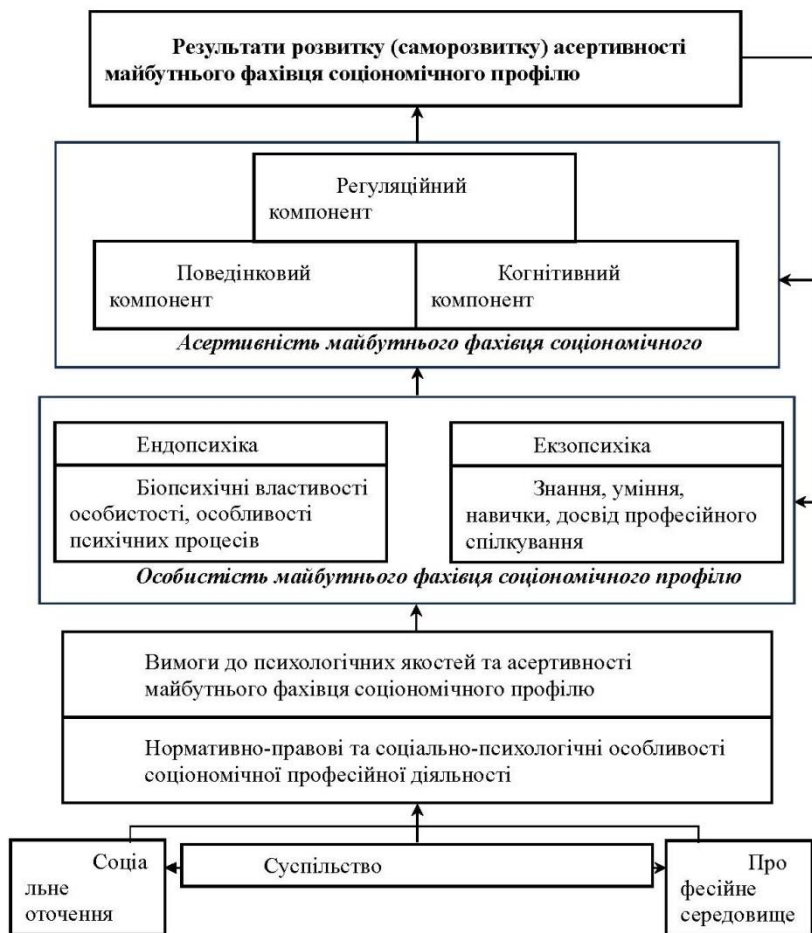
Результати розвитку (саморозвитку) асертивності майбутнього фахівця соціономічного профілю

Регуляційний компонент

Поведінковий компонент

Когнітивний компонент

Асертивність майбутнього фахівця соціономічного

Ендопсихіка

Біопсихічні властивості особистості, особливості психічних процесів

Екзопсихіка

Знання, уміння, навички, досвід професійного спілкування

Особистість майбутнього фахівця соціономічного профілю

Вимоги до психологічних якостей та асертивності майбутнього фахівця соціономічного профілю

Нормативно-правові та соціально-психологічні особливості соціономічної професійної діяльності

Соціа льне оточення

Суспільство

Про фесійне середовище